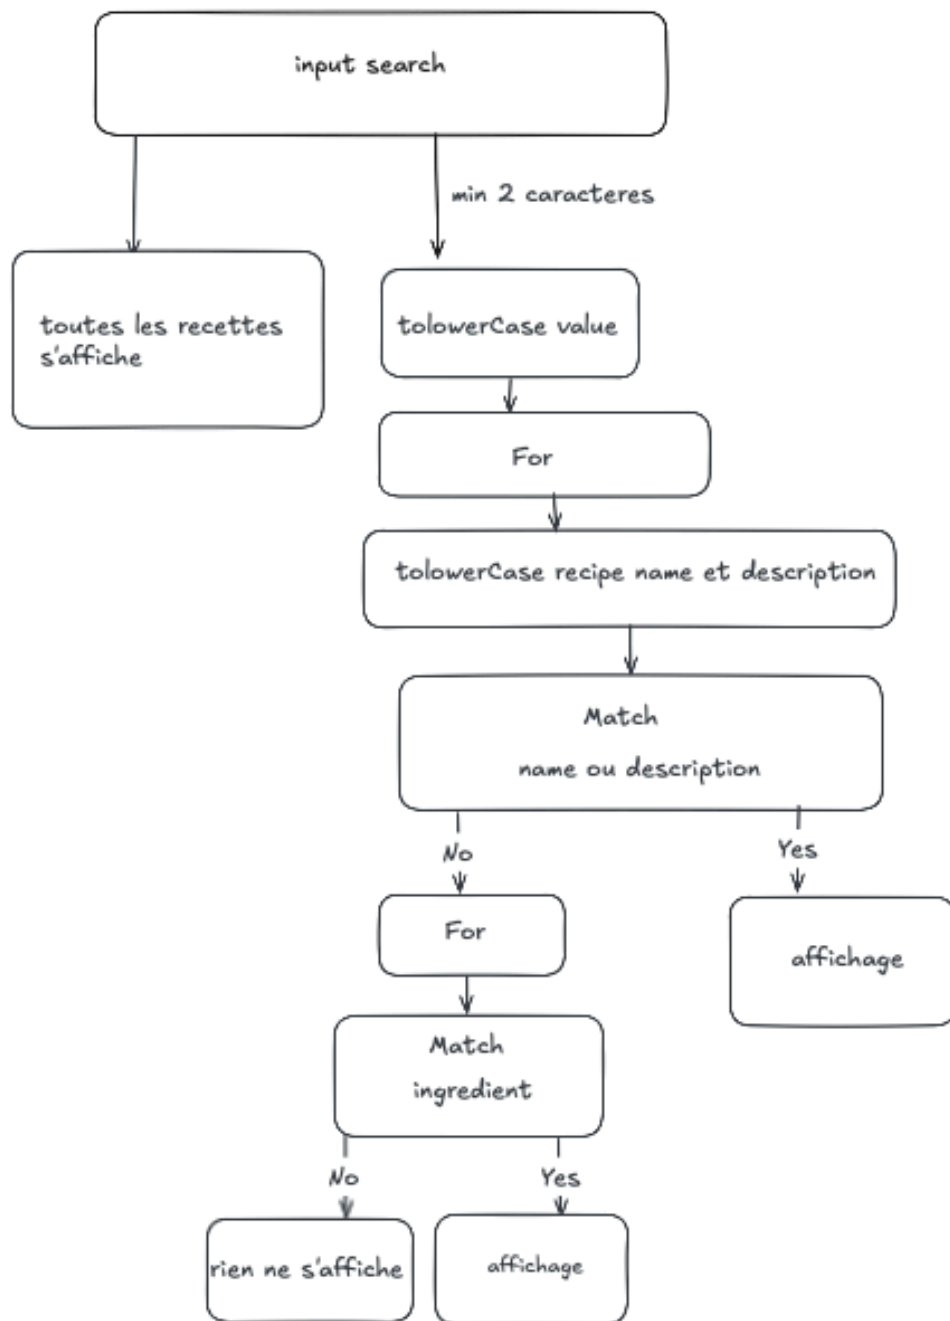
input search

min 2 caracteres

toutes les recettes s'affiche

tolowerCase value

For

tolowerCase recipe name et description

Match

name ou description

No

Yes

For

affichage

Match

ingredient

No

Yes

rien ne s'affiche

affichage